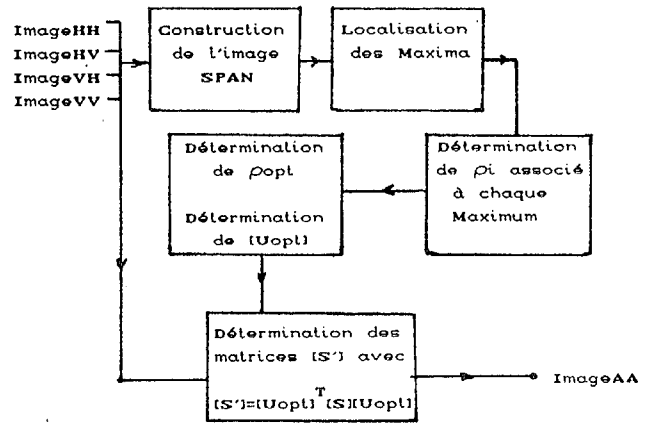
ImageHH
ImageHV
ImageVH
ImageVV

Construction de l'image SPAN

Localisation des Maxima

Détermination de $\rho$i associé à chaque Maximum

Détermination de $\rho$opt

Détermination de [Uopt]

Détermination des matrices [S'] avec
$[S']=[Uopt]^T[S][Uopt]$

ImageAA